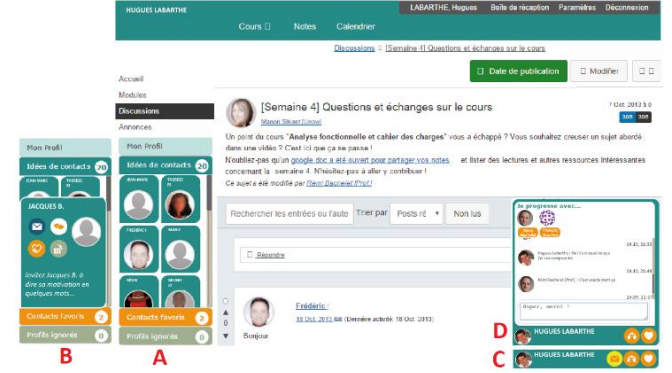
HUGUES LABARTHE

LABARTHE, Hugues Boîte de réception Paramètres Déconnexion

Cours Notes Calendrier

Discussions > [Semaine 4] Questions et échanges sur le cours

Date de publication Modifier

Accueil
Modules
Discussions
Annonces

[Semaine 4] Questions et échanges sur le cours

Manon Silvant [Leow]

7 Oct. 2013 8:0

Un point du cours "Analyse fonctionnelle et cahier des charges" vous a échappé ? Vous souhaitez creuser un sujet abordé dans une vidéo ? C'est ici que ça se passe !

N'oubliez-pas qu'un google doc a été ouvert pour partager vos notes et lister des lectures et autres ressources intéressantes concernant la semaine 4. N'hésitez-pas à aller y contribuer !

Ce sujet a été modifié par Rémi Bachelet [Prof.]

Rechercher les entrées ou les aute Trier par Posts ré Non lus

Répondre

Frédéric

18 Oct. 2013 (Dernière activité: 18 Oct. 2013)

Bonjour

Mon Profil
Idées de contacts 20

JACQUES B.

Invitez Jacques B. à dire sa motivation en quelques mots...

Contacts favoris 2
Profils ignorés 0

Mon Profil
Idées de contacts 20

Contacts favoris 2
Profils ignorés 0

Je progresse avec...

Hugues Labarthe

Rémi Bachelet

[Super, merci]

HUGUES LABARTHE

HUGUES LABARTHE

B

A

D

C